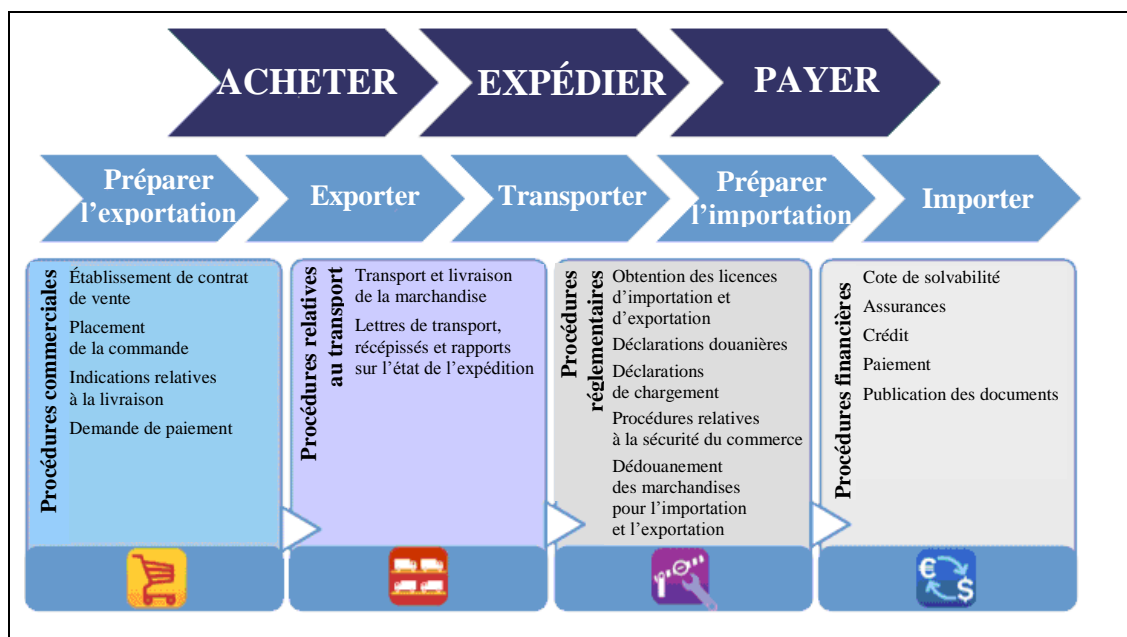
ACHETER EXPÉDIER PAYER

Préparer l'exportation

Exporter

Transporter

Préparer l'importation

Importer

Procédures commerciales

Établissement de contrat de vente

Placement de la commande

Indications relatives à la livraison

Demande de paiement

Procédures relatives au transport

Transport et livraison de la marchandise

Lettres de transport, récépissés et rapports sur l'état de l'expédition

Procédures réglementaires

Obtention des licences d'importation et d'exportation

Déclarations douanières

Déclarations de chargement

Procédures relatives à la sécurité du commerce

Dédouanement des marchandises pour l'importation et l'exportation

Procédures financières

Cote de solvabilité

Assurances

Crédit

Paiement

Publication des documents